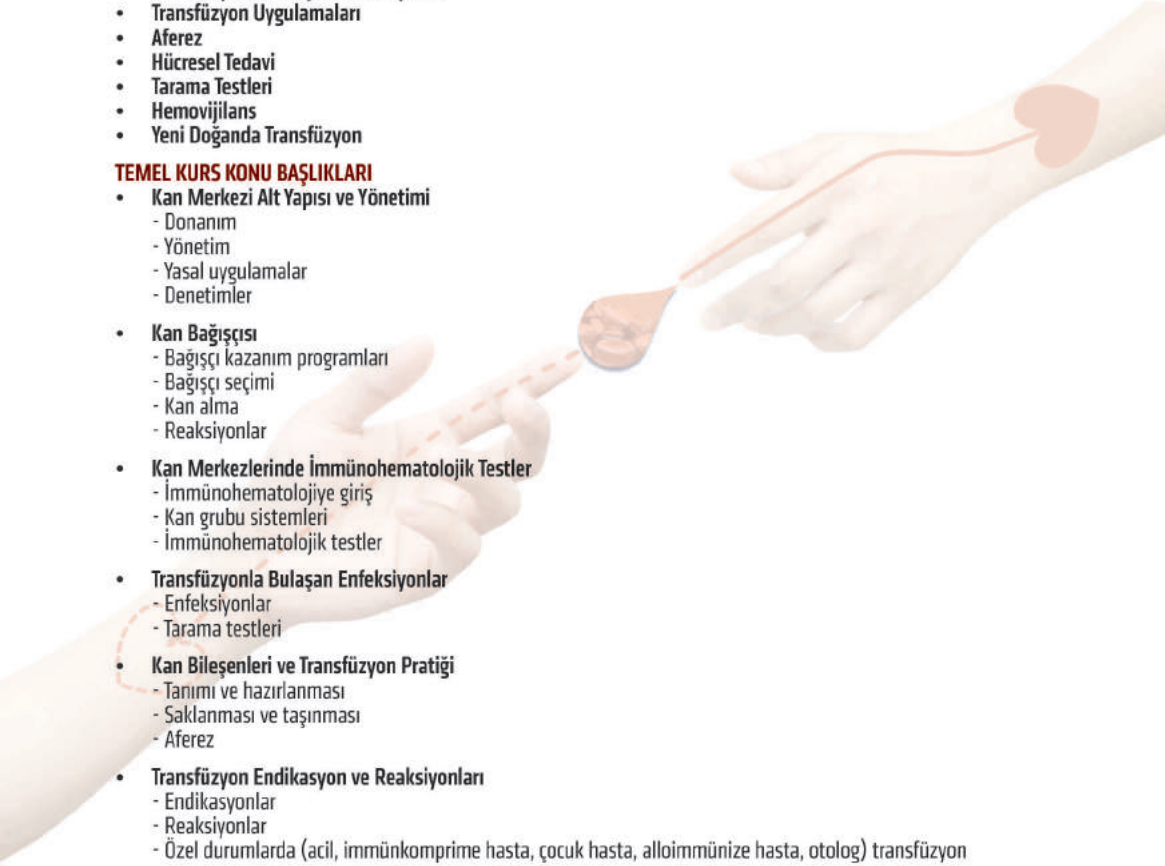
• Transfüzyon Uygulamaları
• Aferez
• Hücresel Tedavi
• Tarama Testleri
• Hemovijilans
• Yeni Doğanda Transfüzyon

TEMEL KURS KONU BAŞLIKLARI

• Kan Merkezi Alt Yapısı ve Yönetimi
- Donanım
- Yönetim
- Yasal uygulamalar
- Denetimler

• Kan Bağışçısı
- Bağışçı kazanım programları
- Bağışçı seçimi
- Kan alma
- Reaksiyonlar

• Kan Merkezlerinde İmmünohematolojik Testler
- İmmünohematolojiye giriş
- Kan grubu sistemleri
- İmmünohematolojik testler

• Transfüzyonla Bulaşan Enfeksiyonlar
- Enfeksiyonlar
- Tarama testleri

• Kan Bileşenleri ve Transfüzyon Pratiği
- Tanımı ve hazırlanması
- Saklanması ve taşınması
- Aferez

• Transfüzyon Endikasyon ve Reaksiyonları
- Endikasyonlar
- Reaksiyonlar
- Özel durumlarda (acil, immünkomprime hasta, çocuk hasta, alloimmünize hasta, otolog) transfüzyon